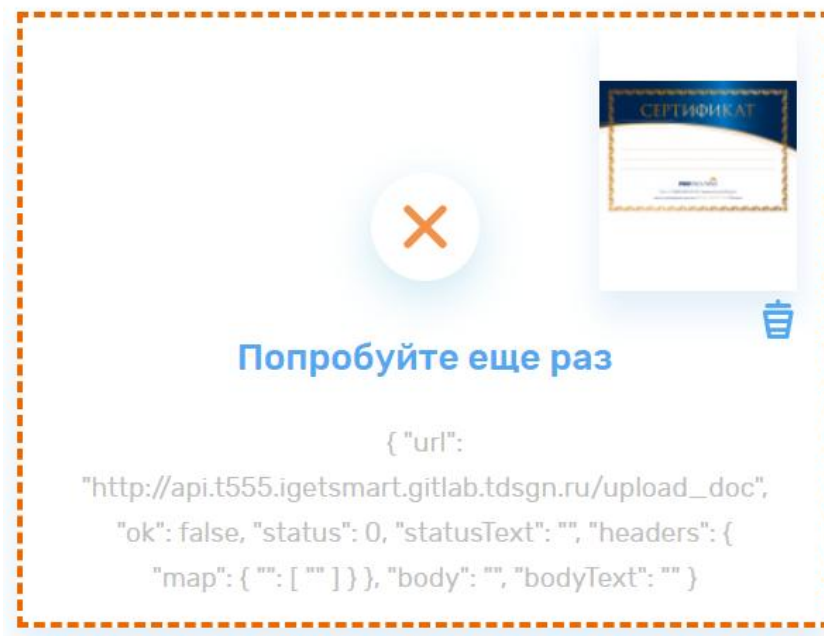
СЕРТИФИКАТ

Попробуйте еще раз

{ "url": "http://api.t555.igetsmart.gitlab.tdsgn.ru/upload_doc", "ok": false, "status": 0, "statusText": "", "headers": { "map": { "": [ "" ] } }, "body": "", "bodyText": "" }